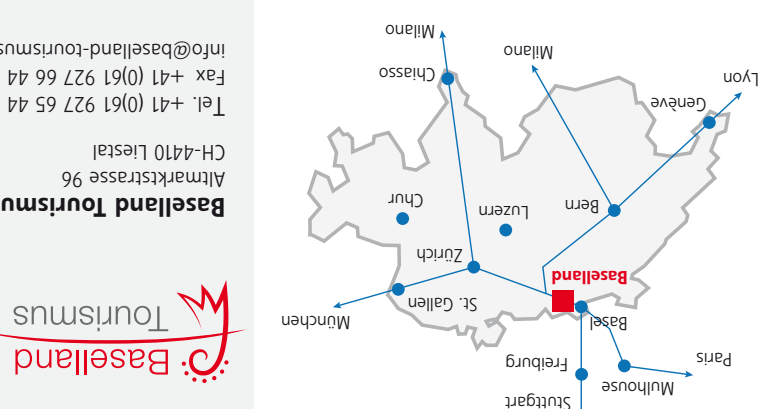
Baselland Tourismus

Baselland Tourismus
Altmarktstrasse 96
CH-4410 Liestal

Tel. +41 (0)61 927 65 44
Fax +41 (0)61 927 66 44
info@baselland-tourismus

Milano
Chiasso
Milano
Lyon
Genève
Chur
Luzern
Bern
Zürich
Baselland
München
St. Gallen
Basel
Paris
Mulhouse
Freiburg
Stuttgart